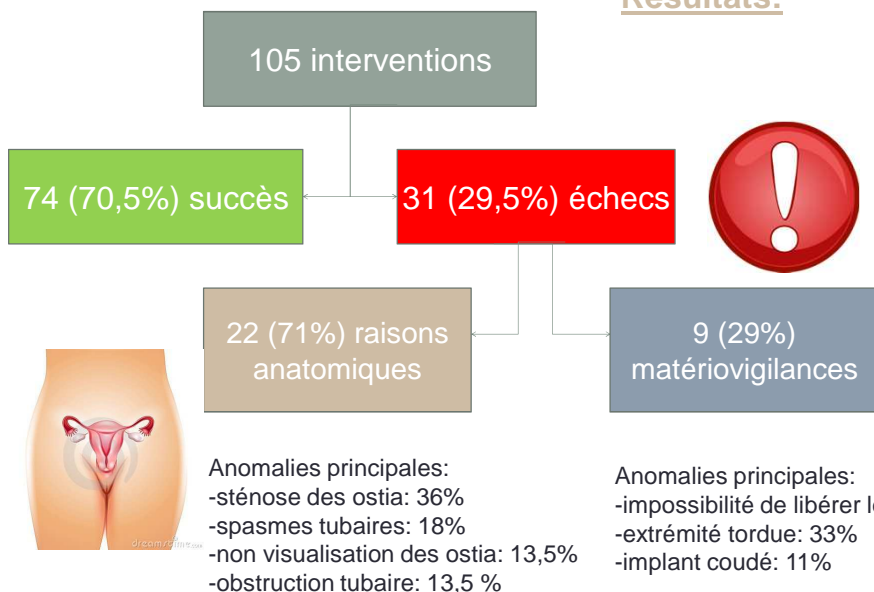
Résultats:

105 interventions

74 (70,5%) succès

31 (29,5%) échecs

22 (71%) raisons anatomiques

9 (29%) matériovigilances

Anomalies principales:
-sténose des ostia: 36%
-spasmes tubaires: 18%
-non visualisation des ostia: 13,5%
-obstruction tubaire: 13,5 %

Anomalies principales:
-impossibilité de libérer l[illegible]
-extrémité tordue: 33%
-implant coudé: 11%

dreamstime